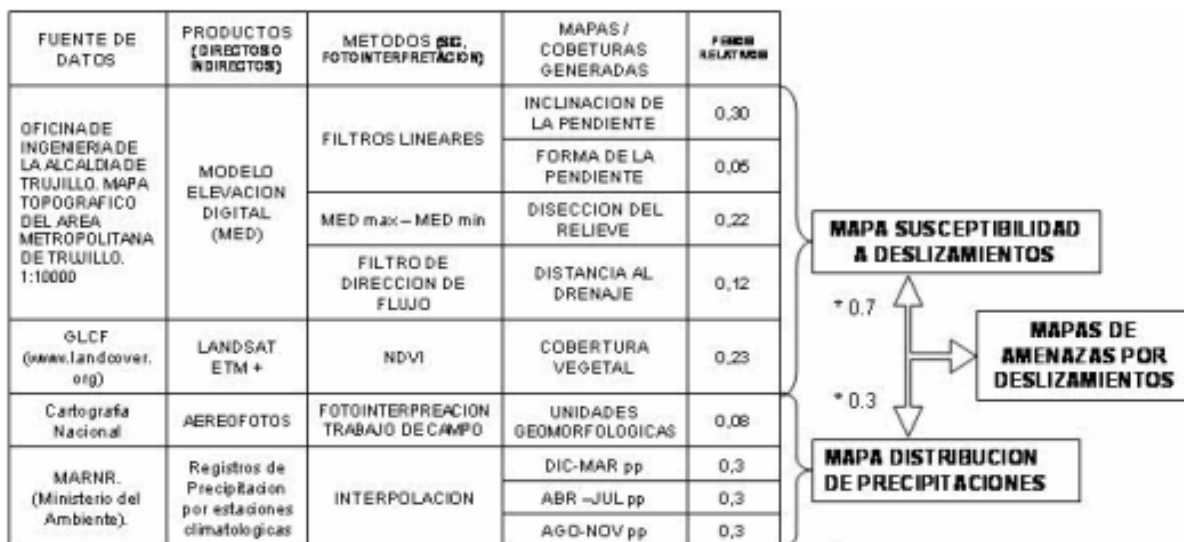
| FUENTE DE DATOS | PRODUCTOS (DIRECTOS O INDIRECTOS) | METODOS (SIG, FOTOINTERPRETACION) | MAPAS / COBETURAS GENERADAS | PESOS RELATIVOS |
|---|---|---|---|---|
| OFICINA DE INGENERIA DE LA ALCALDIA DE TRUJILLO. MAPA TOPOGRAFICO DEL AREA METROPOLITANA DE TRUJILLO. 1:10000 | MODELO ELEVACION DIGITAL (MED) | FILTROS LINEARES | INCLINACION DE LA PENDIENTE | 0,30 |
| | | | FORMA DE LA PENDIENTE | 0,05 |
| | | MED max – MED min | DISECCION DEL RELIEVE | 0,22 |
| | | FILTRO DE DIRECCION DE FLUJO | DISTANCIA AL DRENAJE | 0,12 |
| GLCF (www.landcover.org) | LANDSAT ETM + | NDVI | COBERTURA VEGETAL | 0,23 |
| Cartografia Nacional | AEREOFOTOS | FOTOINTERPREACION TRABAJO DE CAMPO | UNIDADES GEOMORFOLOGICAS | 0,08 |
| MARNR. (Ministerio del Ambiente). | Registros de Precipitacion por estaciones climatologicas | INTERPOLACION | DIC-MAR pp | 0,3 |
| | | | ABR –JUL pp | 0,3 |
| | | | AGO-NOV pp | 0,3 |

MAPA SUSCEPTIBILIDAD A DESLIZAMIENTOS

* 0.7

MAPAS DE AMENAZAS POR DESLIZAMIENTOS

* 0.3

MAPA DISTRIBUCION DE PRECIPITACIONES